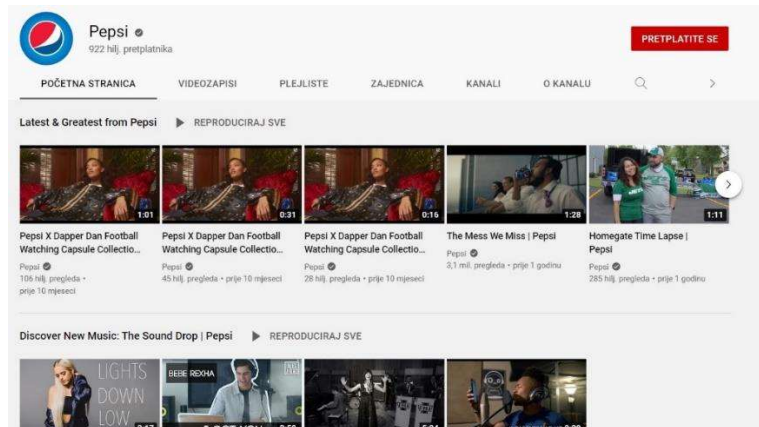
Pepsi
922 hilj. pretplatnika

PRETPLATITE SE

POČETNA STRANICA VIDEOZAPISI PLEJLISTE ZAJEDNICA KANALI O KANALU

Latest & Greatest from Pepsi REPRODUCIRAJ SVE

1:01
Pepsi X Dapper Dan Football Watching Capsule Collectio...
Pepsi
106 hilj. pregleda • prije 10 mjeseci

0:31
Pepsi X Dapper Dan Football Watching Capsule Collectio...
Pepsi
45 hilj. pregleda • prije 10 mjeseci

0:16
Pepsi X Dapper Dan Football Watching Capsule Collectio...
Pepsi
28 hilj. pregleda • prije 10 mjeseci

1:28
The Mess We Miss | Pepsi
Pepsi
3,1 mil. pregleda • prije 1 godinu

1:11
Homegate Time Lapse | Pepsi
Pepsi
285 hilj. pregleda • prije 1 godinu

Discover New Music: The Sound Drop | Pepsi REPRODUCIRAJ SVE

LIGHTS DOWN LOW
BEBE REXHA
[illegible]